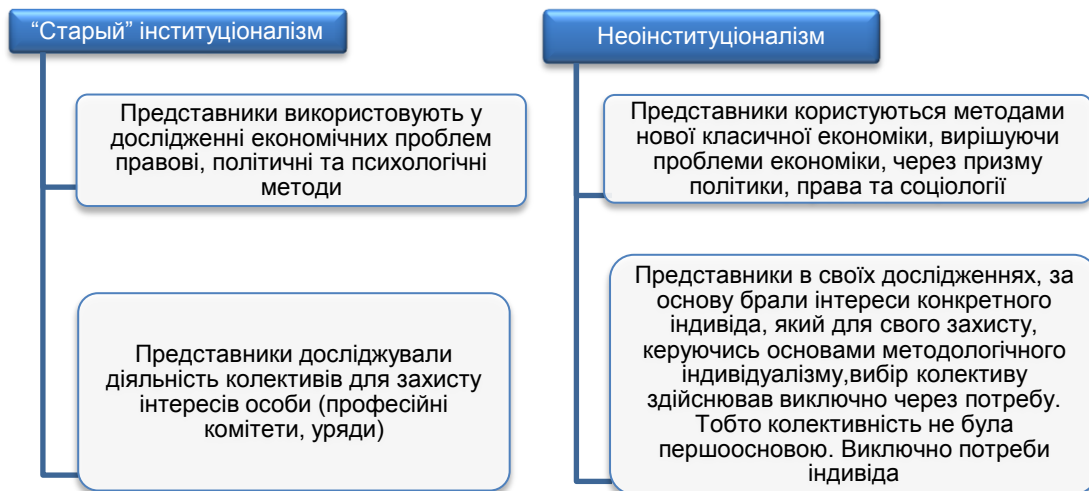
“Старый” інституціоналізм

Представники використовують у дослідженні економічних проблем правові, політичні та психологічні методи

Представники досліджували діяльність колективів для захисту інтересів особи (професійні комітети, уряди)

Неоінституціоналізм

Представники користуються методами нової класичної економіки, вирішуючи проблеми економіки, через призму політики, права та соціології

Представники в своїх дослідженнях, за основу брали інтереси конкретного індивіда, який для свого захисту, керуючись основами методологічного індивідуалізму,вибір колективу здійснював виключно через потребу. Тобто колективність не була першоосновою. Виключно потреби індивіда